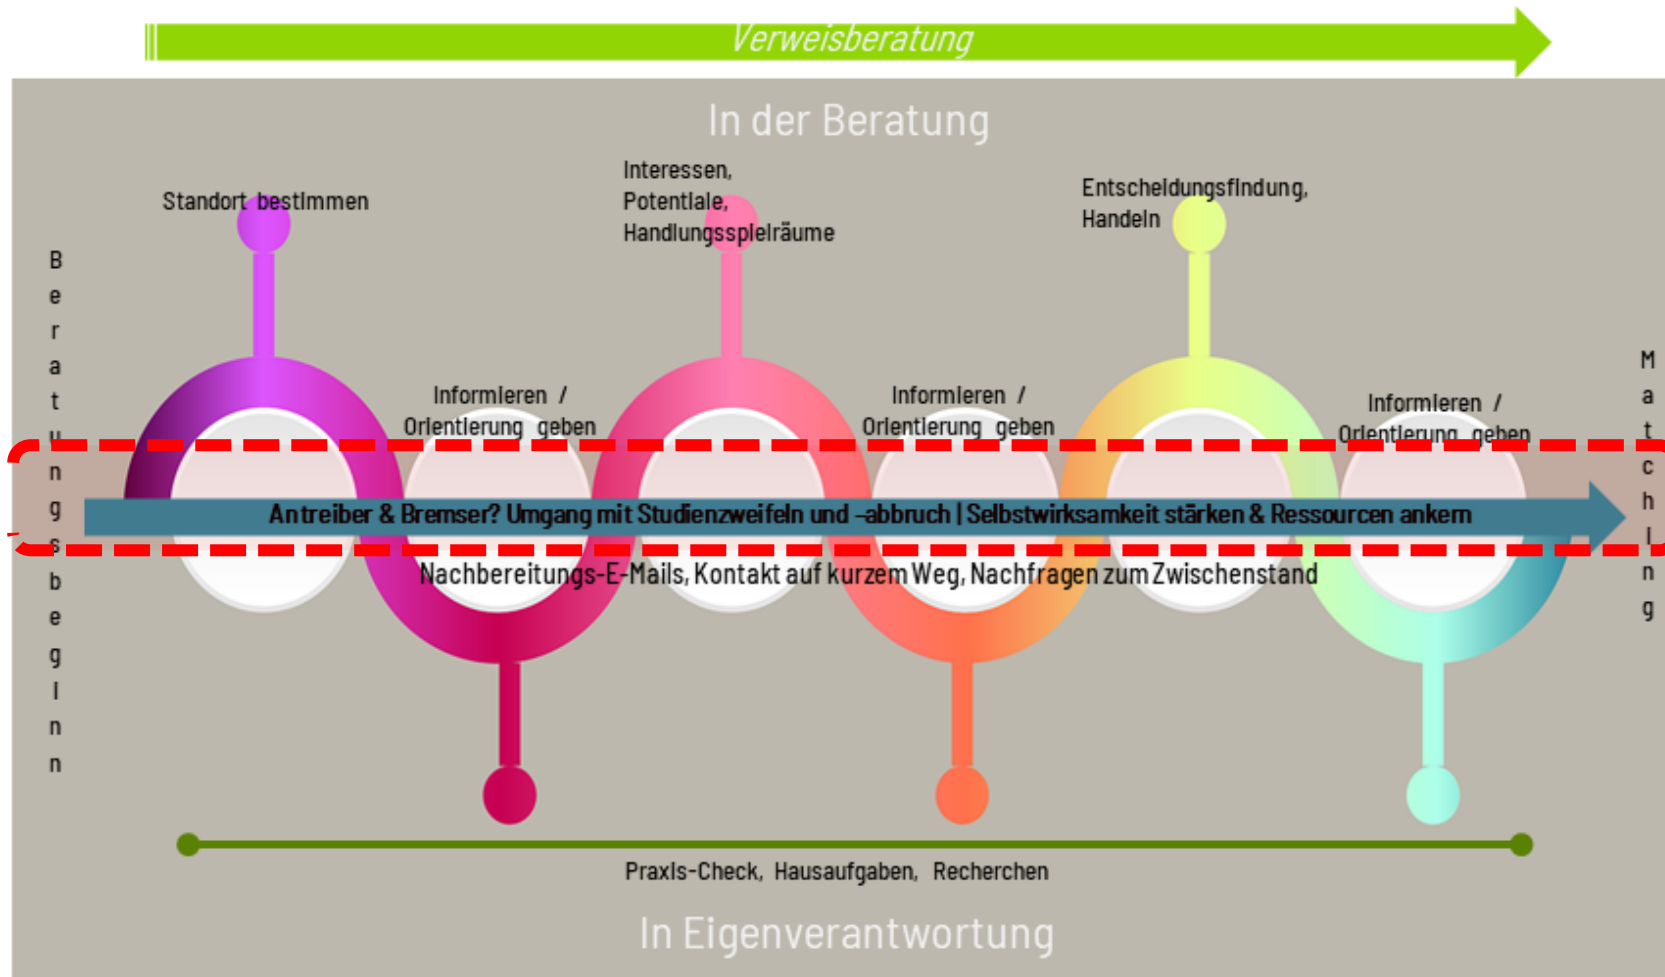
Verweisberatung

In der Beratung

Standort bestimmen

Interessen, Potentiale, Handlungsspielräume

Entscheidungsfindung, Handeln

Beratungsbeginn

Informieren / Orientierung geben

Informieren / Orientierung geben

Informieren / Orientierung geben

Matching

Antreiber & Bremser? Umgang mit Studienzweifeln und -abbruch | Selbstwirksamkeit stärken & Ressourcen ankern

Nachbereitungs-E-Mails, Kontakt auf kurzem Weg, Nachfragen zum Zwischenstand

Praxis-Check, Hausaufgaben, Recherchen

In Eigenverantwortung